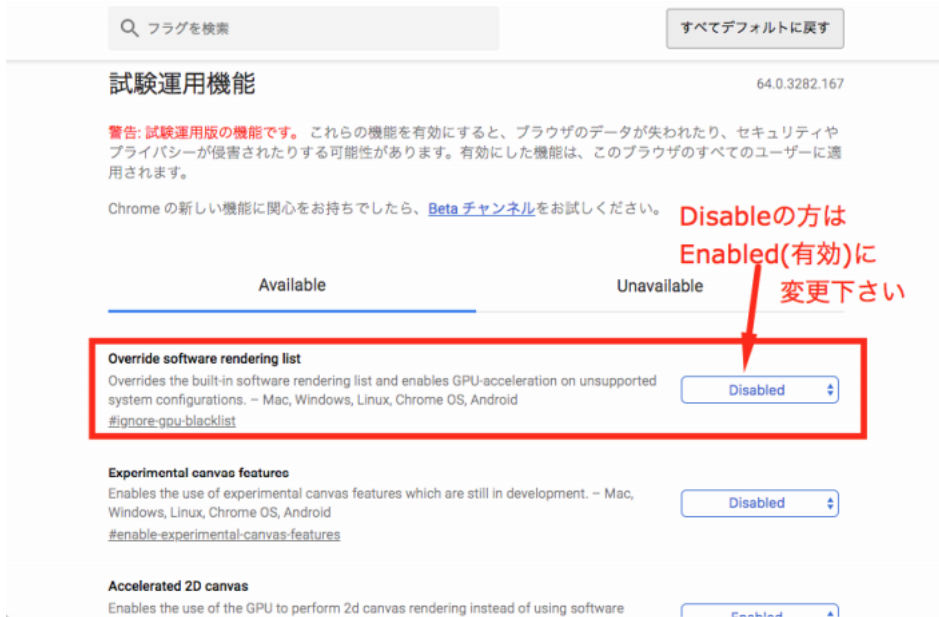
フラグを検索

すべてデフォルトに戻す

試験運用機能

64.0.3282.167

警告: 試験運用版の機能です。 これらの機能を有効にすると、ブラウザのデータが失われたり、セキュリティやプライバシーが侵害されたりする可能性があります。有効にした機能は、このブラウザのすべてのユーザーに適用されます。

Chrome の新しい機能に関心をお持ちでしたら、Beta チャンネルをお試しください。

Disableの方は Enabled(有効)に 変更下さい

Available

Unavailable

Override software rendering list
Overrides the built-in software rendering list and enables GPU-acceleration on unsupported system configurations. – Mac, Windows, Linux, Chrome OS, Android
#ignore-gpu-blacklist

Disabled

Experimental canvas features
Enables the use of experimental canvas features which are still in development. – Mac, Windows, Linux, Chrome OS, Android
#enable-experimental-canvas-features

Disabled

Accelerated 2D canvas
Enables the use of the GPU to perform 2d canvas rendering instead of using software

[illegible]